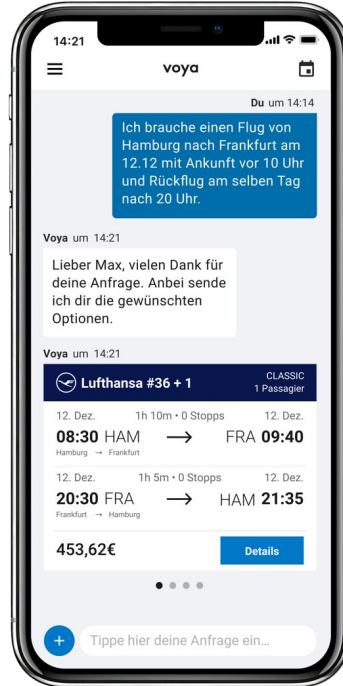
14:21

voya

Du um 14:14

Ich brauche einen Flug von Hamburg nach Frankfurt am 12.12 mit Ankunft vor 10 Uhr und Rückflug am selben Tag nach 20 Uhr.

Voya um 14:21

Lieber Max, vielen Dank für deine Anfrage. Anbei sende ich dir die gewünschten Optionen.

Voya um 14:21

Lufthansa #36 + 1

CLASSIC
1 Passagier

12. Dez. 1h 10m • 0 Stopps 12. Dez.

08:30 HAM → FRA 09:40

Hamburg → Frankfurt

12. Dez. 1h 5m • 0 Stopps 12. Dez.

20:30 FRA → HAM 21:35

Frankfurt → Hamburg

453,62€

Details

+

Tippe hier deine Anfrage ein...